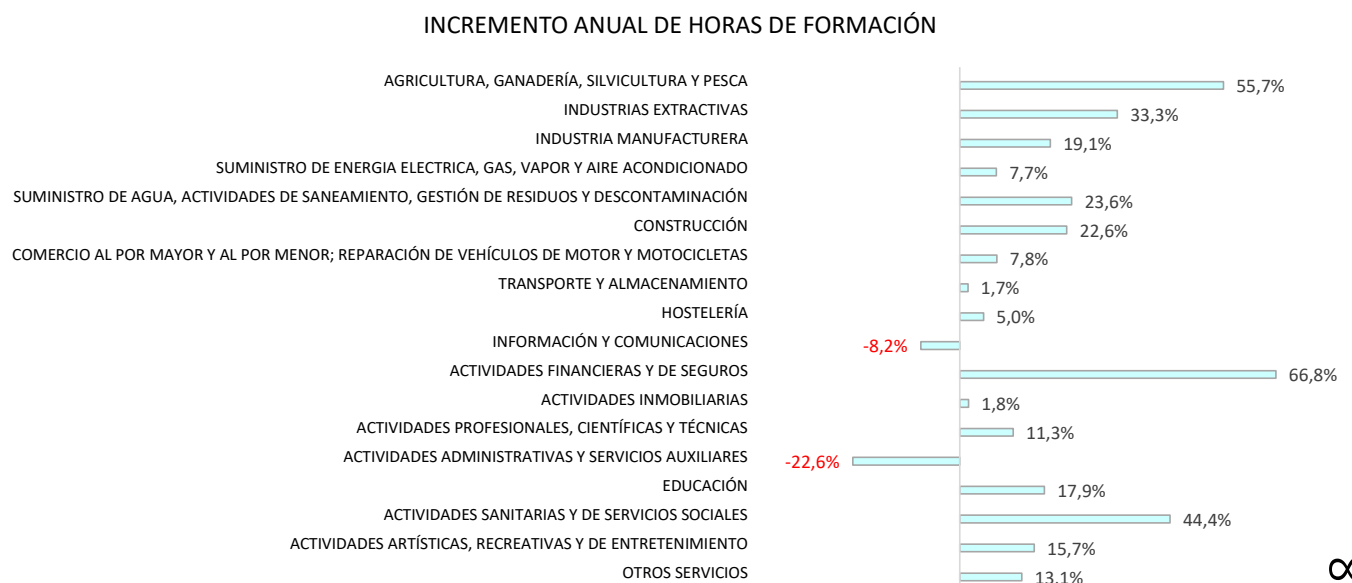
INCREMENTO ANUAL DE HORAS DE FORMACIÓN

AGRICULTURA, GANADERÍA, SILVICULTURA Y PESCA 55,7%
INDUSTRIAS EXTRACTIVAS 33,3%
INDUSTRIA MANUFACTURERA 19,1%
SUMINISTRO DE ENERGIA ELECTRICA, GAS, VAPOR Y AIRE ACONDICIONADO 7,7%
SUMINISTRO DE AGUA, ACTIVIDADES DE SANEAMIENTO, GESTIÓN DE RESIDUOS Y DESCONTAMINACIÓN 23,6%
CONSTRUCCIÓN 22,6%
COMERCIO AL POR MAYOR Y AL POR MENOR; REPARACIÓN DE VEHÍCULOS DE MOTOR Y MOTOCICLETAS 7,8%
TRANSPORTE Y ALMACENAMIENTO 1,7%
HOSTELERÍA 5,0%
INFORMACIÓN Y COMUNICACIONES -8,2%
ACTIVIDADES FINANCIERAS Y DE SEGUROS 66,8%
ACTIVIDADES INMOBILIARIAS 1,8%
ACTIVIDADES PROFESIONALES, CIENTÍFICAS Y TÉCNICAS 11,3%
ACTIVIDADES ADMINISTRATIVAS Y SERVICIOS AUXILIARES -22,6%
EDUCACIÓN 17,9%
ACTIVIDADES SANITARIAS Y DE SERVICIOS SOCIALES 44,4%
ACTIVIDADES ARTÍSTICAS, RECREATIVAS Y DE ENTRETENIMIENTO 15,7%
OTROS SERVICIOS 13,1%